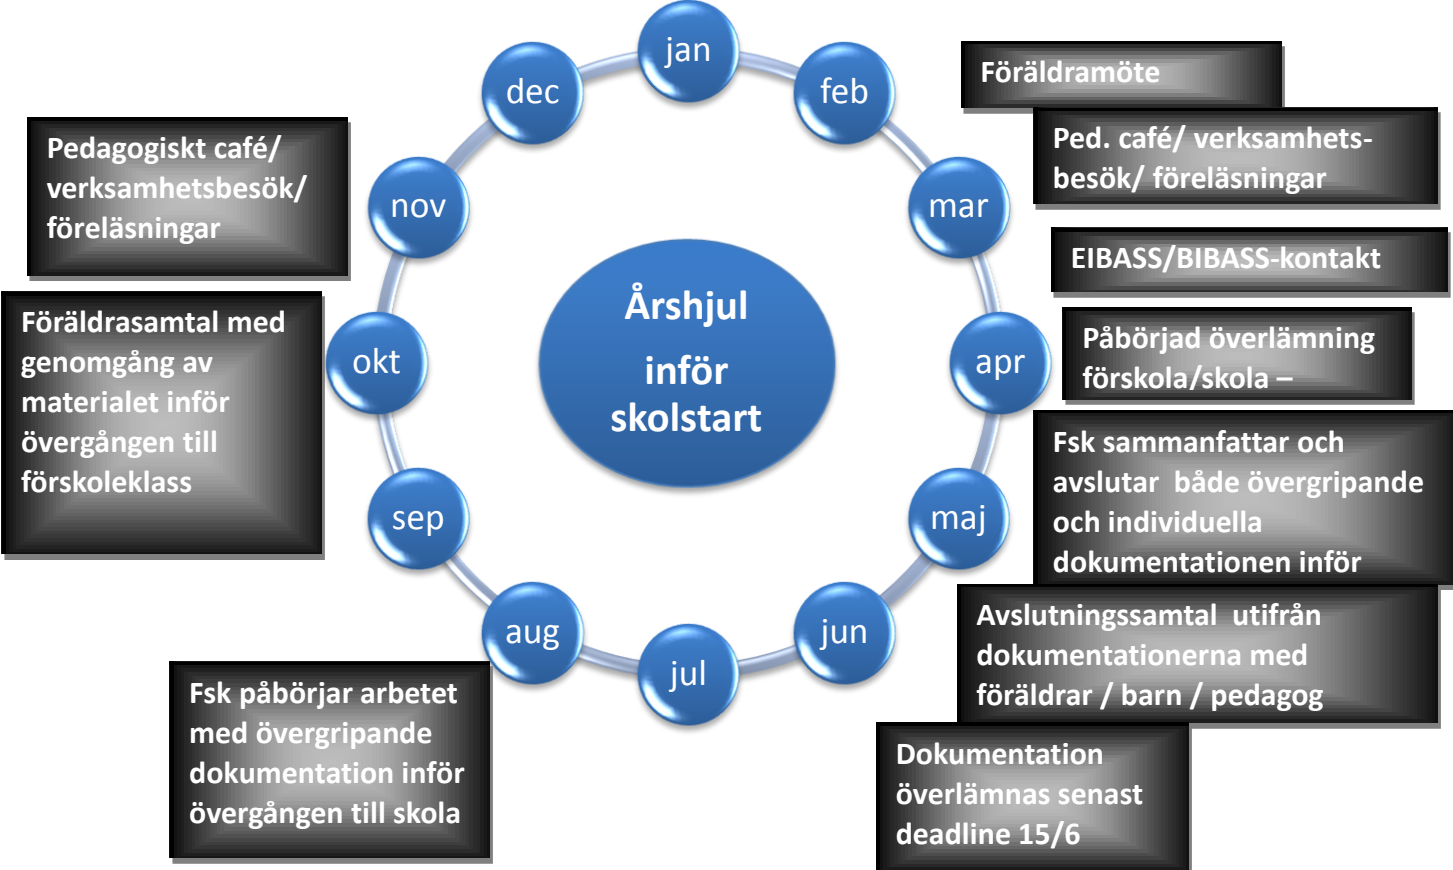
Årshjul inför skolstart

jan

feb

mar

apr

maj

jun

jul

aug

sep

okt

nov

dec

Föräldramöte

Ped. café/ verksamhetsbesök/ föreläsningar

EIBASS/BIBASS-kontakt

Påbörjad överlämning förskola/skola –

Fsk sammanfattar och avslutar både övergripande och individuella dokumentationen inför

Avslutningssamtal utifrån dokumentationerna med föräldrar / barn / pedagog

Dokumentation överlämnas senast deadline 15/6

Fsk påbörjar arbetet med övergripande dokumentation inför övergången till skola

Föräldrasamtal med genomgång av materialet inför övergången till förskoleklass

Pedagogiskt café/ verksamhetsbesök/ föreläsningar